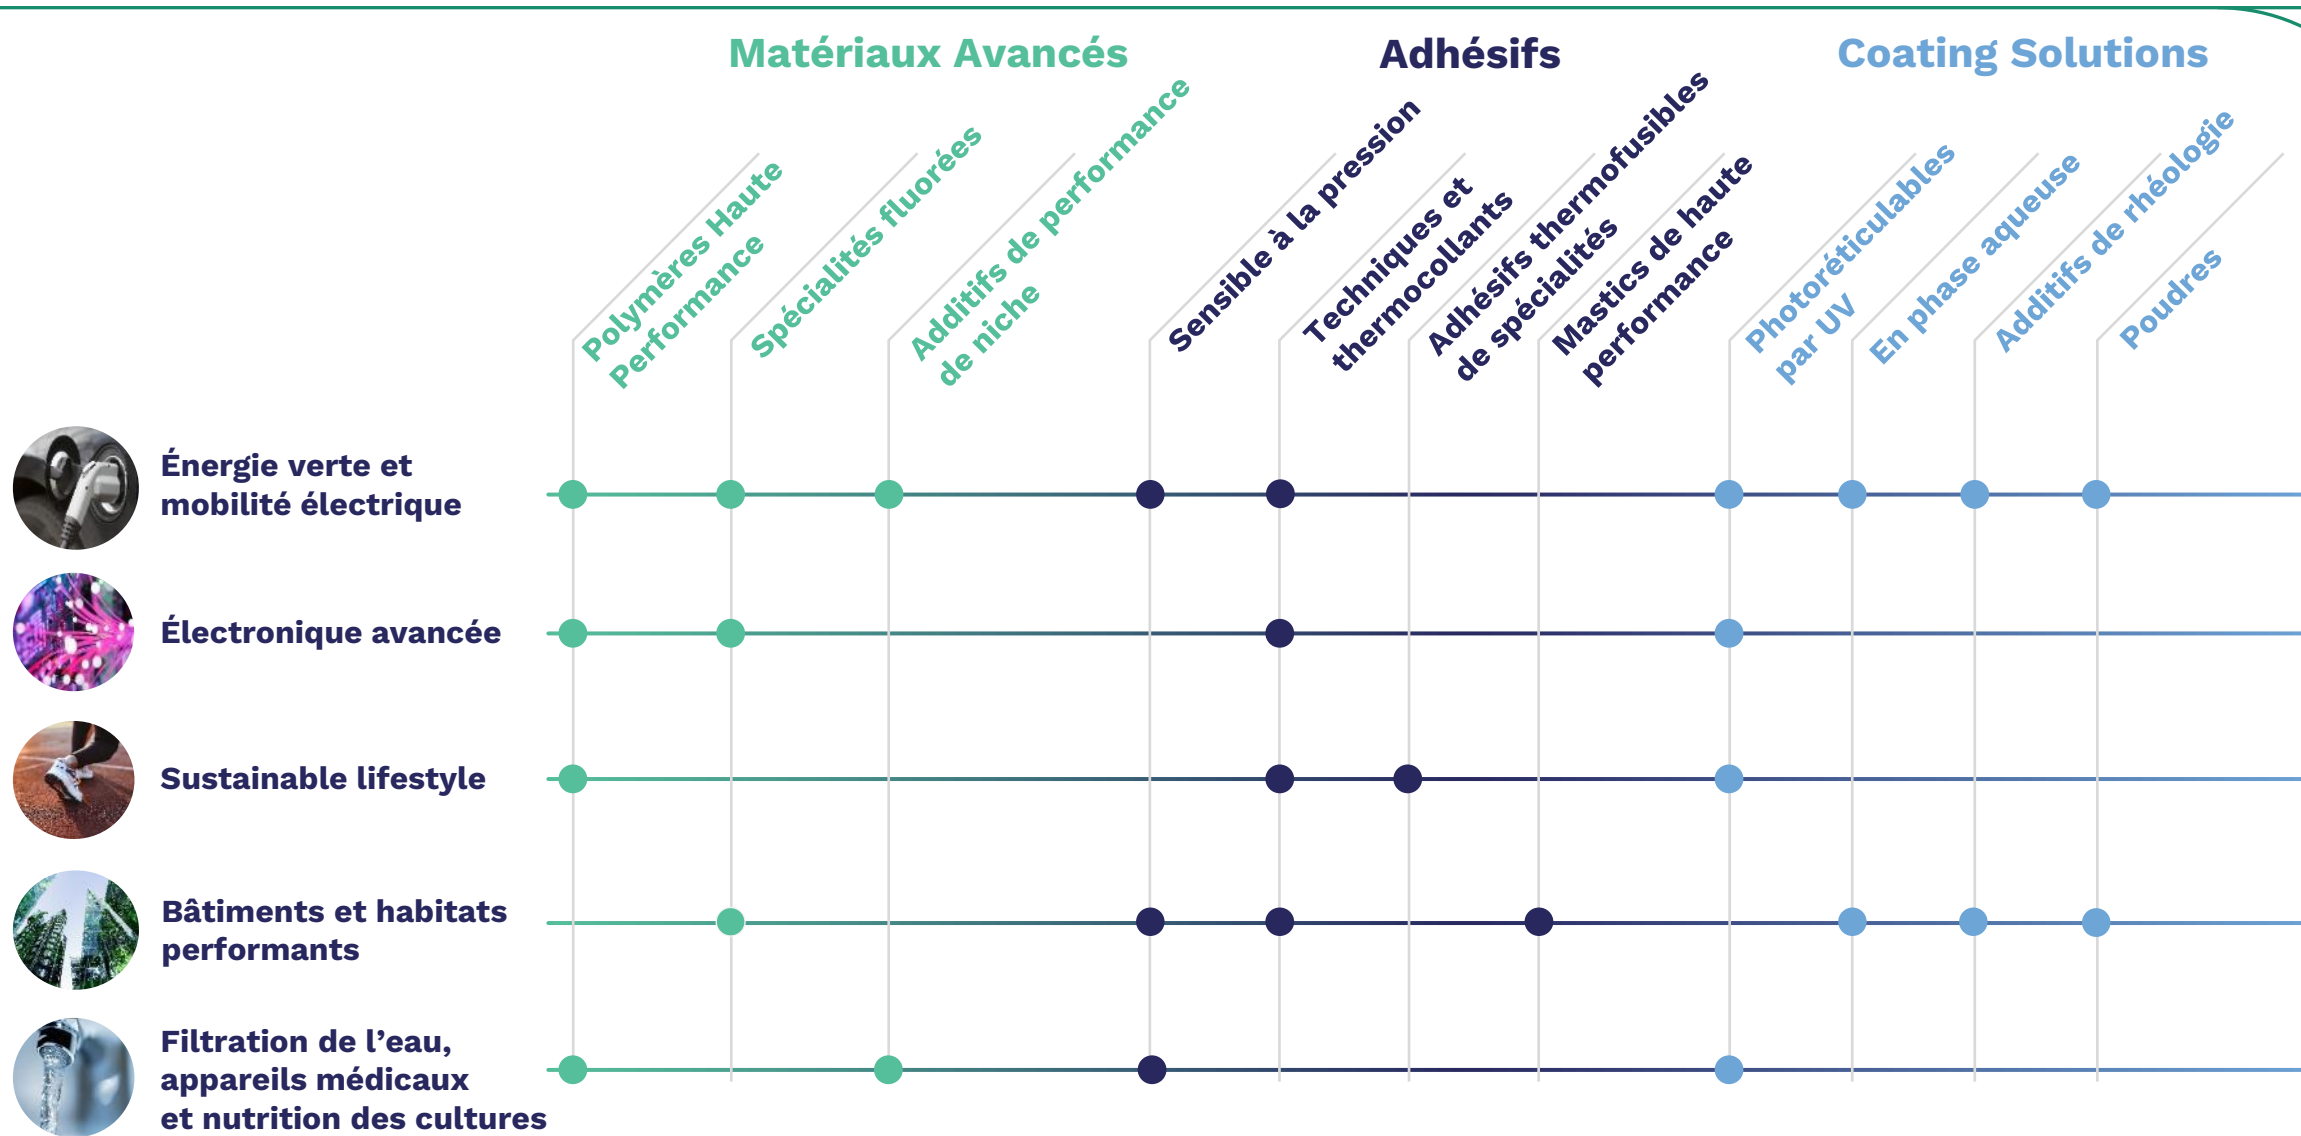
Matériaux Avancés

Adhésifs

Coating Solutions

Polymères Haute Performance

Spécialités fluorées

Additifs de performance de niche

Sensible à la pression

Techniques et thermocollants

Adhésifs thermofusibles de spécialités

Mastics de haute performance

Photoréticulables par UV

En phase aqueuse

Additifs de rhéologie

Poudres

Énergie verte et mobilité électrique

Électronique avancée

Sustainable lifestyle

Bâtiments et habitats performants

Filtration de l'eau, appareils médicaux et nutrition des cultures